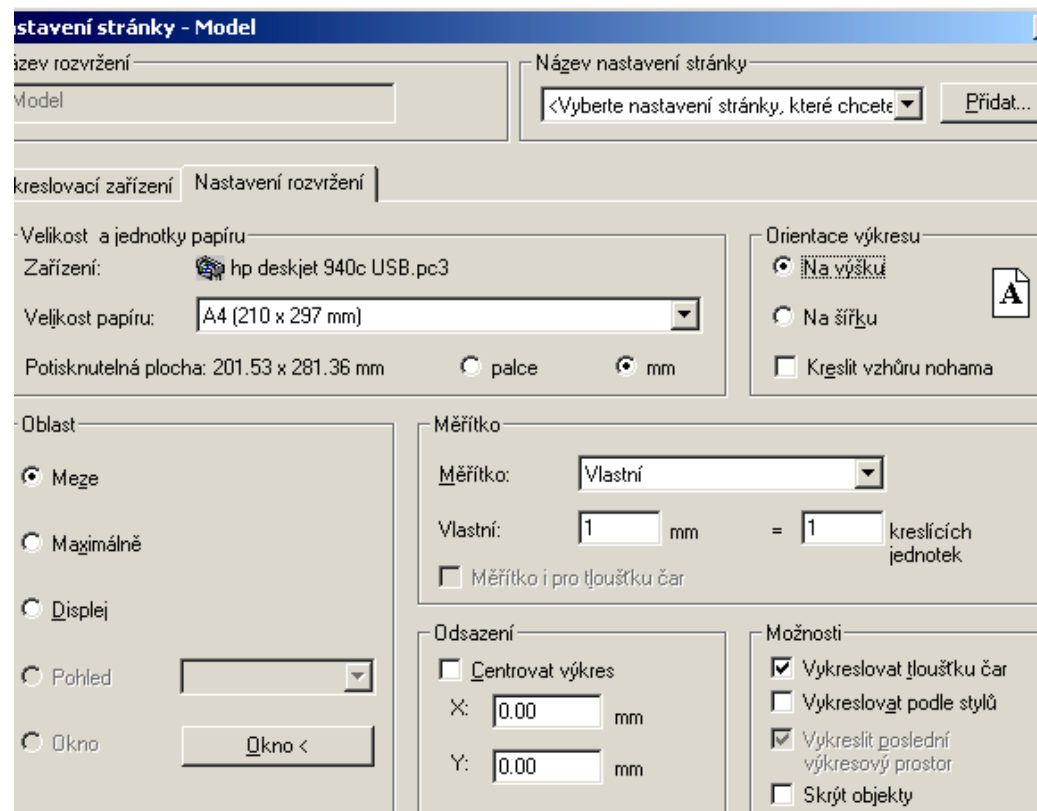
astavení stránky - Model

ázev rozvržení
Model

Název nastavení stránky
<Vyberte nastavení stránky, které chcete
Přidat...

kreslovací zařízení
Nastavení rozvržení

Velikost a jednotky papíru
Zařízení: hp deskjet 940c USB.pc3
Velikost papíru: A4 (210 x 297 mm)
Potisknutelná plocha: 201.53 x 281.36 mm
palce
mm

Orientace výkresu
Na výšku
Na šířku
Kreslit vzhůru nohama
A

Oblast
Meze
Maximálně
Displej
Pohled
Okno
Okno <

Měřítko
Měřítko: Vlastní
Vlastní: 1 mm = 1 kreslících jednotek
Měřítko i pro tloušťku čar

Odsazení
Centrovat výkres
X: 0.00 mm
Y: 0.00 mm

Možnosti
Vykreslovat tloušťku čar
Vykreslovat podle stylů
Vykreslit poslední výkresový prostor
Skrýt objekty